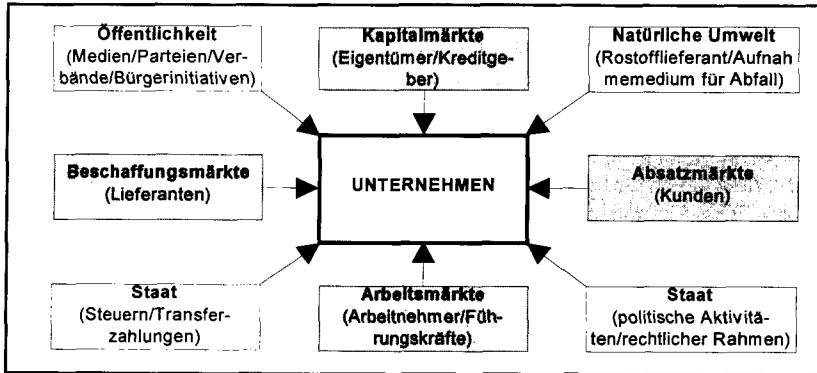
Öffentlichkeit
(Medien/Parteien/Verbände/Bürgerinitiativen)

Kapitalmärkte
(Eigentümer/Kreditgeber)

Natürliche Umwelt
(Rostofflieferant/Aufnahmemedium für Abfall)

Beschaffungsmärkte
(Lieferanten)

UNTERNEHMEN

Absatzmärkte
(Kunden)

Staat
(Steuern/Transferzahlungen)

Arbeitsmärkte
(Arbeitnehmer/Führungskräfte)

Staat
(politische Aktivitäten/rechtlicher Rahmen)